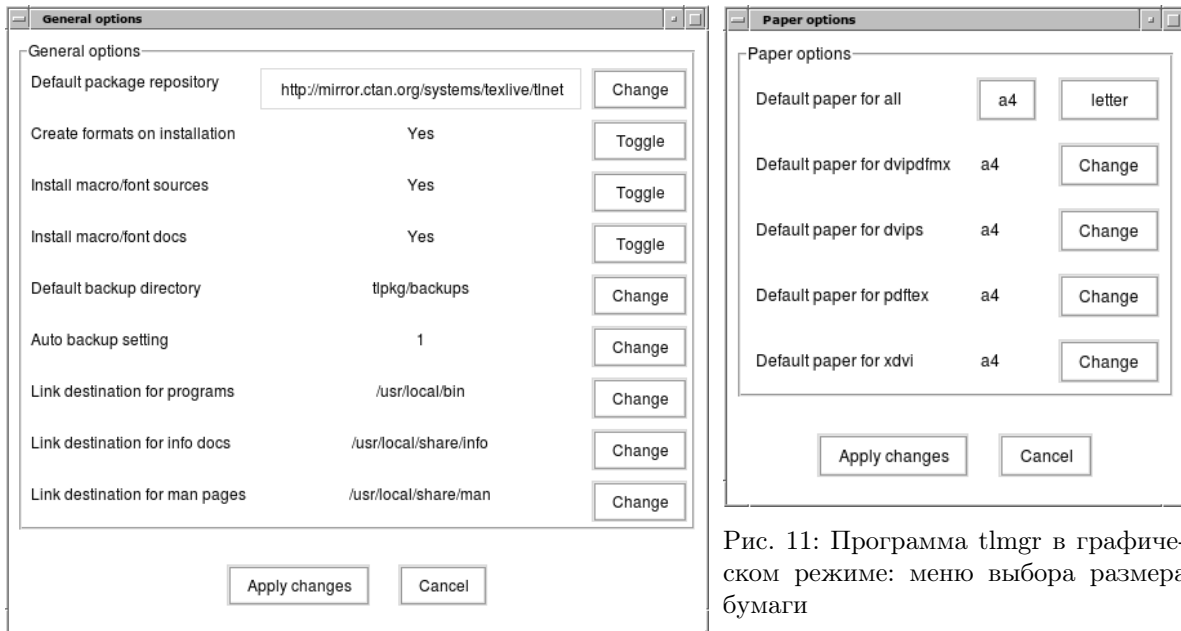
General options

General options

| | | |
|---|---|---|
| Default package repository | http://mirror.ctan.org/systems/texlive/tlnet | Change |
| Create formats on installation | Yes | Toggle |
| Install macro/font sources | Yes | Toggle |
| Install macro/font docs | Yes | Toggle |
| Default backup directory | tlpkg/backups | Change |
| Auto backup setting | 1 | Change |
| Link destination for programs | /usr/local/bin | Change |
| Link destination for info docs | /usr/local/share/info | Change |
| Link destination for man pages | /usr/local/share/man | Change |

Apply changes Cancel

Paper options

Paper options

| | | |
|---|---|---|
| Default paper for all | a4 | letter |
| Default paper for dvipdfmx | a4 | Change |
| Default paper for dvips | a4 | Change |
| Default paper for pdftex | a4 | Change |
| Default paper for xdvi | a4 | Change |

Apply changes Cancel

Рис. 11: Программа tlmgr в графическом режиме: меню выбора размера бумаги